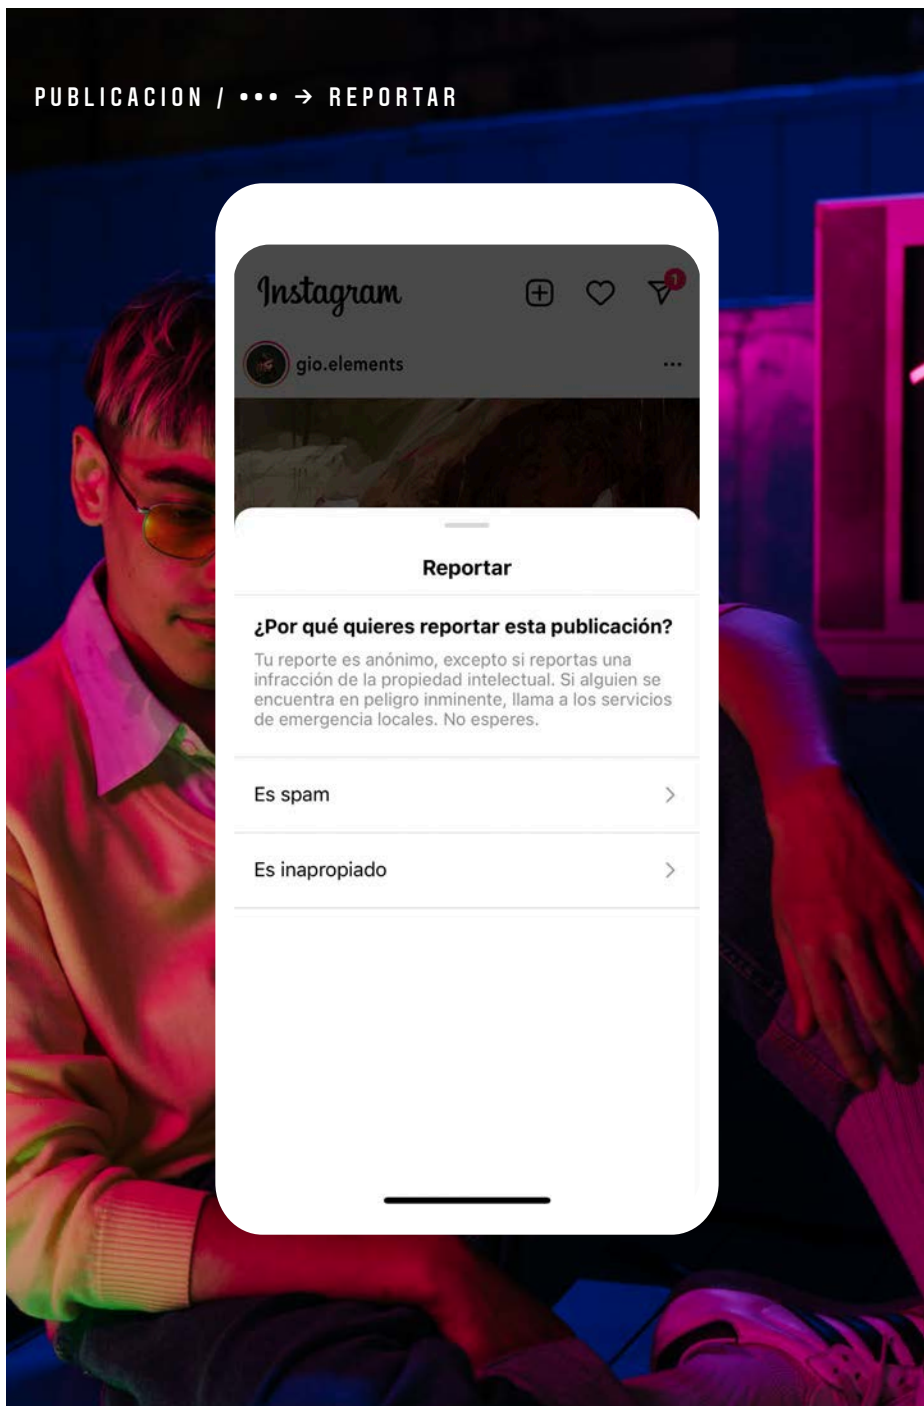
PUBLICACION / ••• → REPORTAR

Instagram

1

gio.elements

...

Reportar

¿Por qué quieres reportar esta publicación?

Tu reporte es anónimo, excepto si reportas una infracción de la propiedad intelectual. Si alguien se encuentra en peligro inminente, llama a los servicios de emergencia locales. No esperes.

Es spam

Es inapropiado